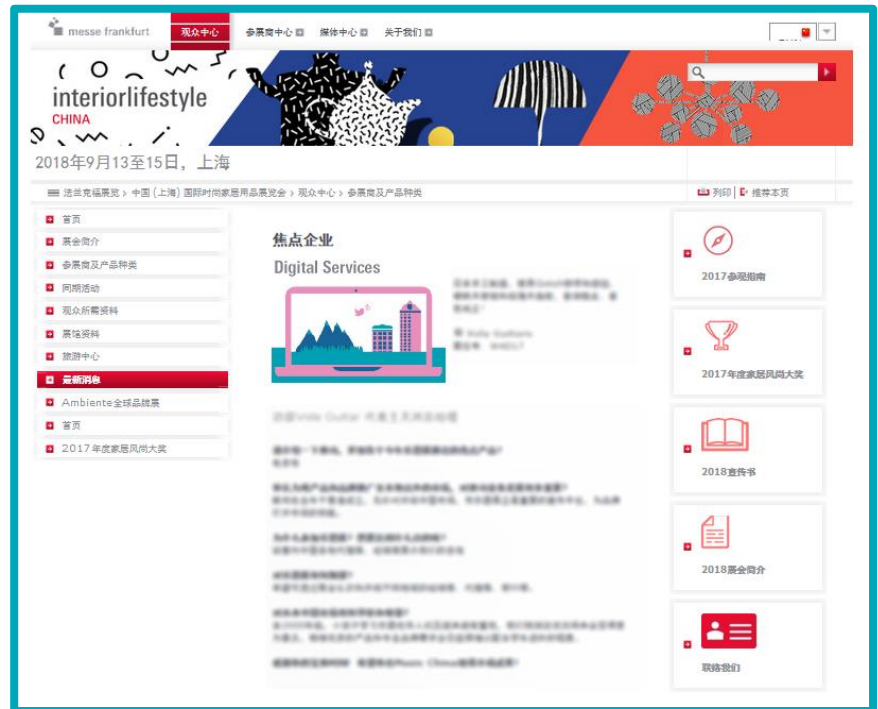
messe frankfurt
观众中心
参展商中心
媒体中心
关于我们

interiorlifestyle
CHINA

2018年9月13至15日，上海

法兰克福展览 > 中国（上海）国际时尚家居用品展览会 > 观众中心 > 参展商及产品种类

列印 | 推荐本页

首页
展会简介
参展商及产品种类
同期活动
观众所需资料
展馆资料
旅游中心
最新消息
Ambiente全球品牌展
首页
2017年度家居风尚大奖

焦点企业
Digital Services

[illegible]

2017参观指南
2017年度家居风尚大奖
2018宣传书
2018展会简介
联络我们